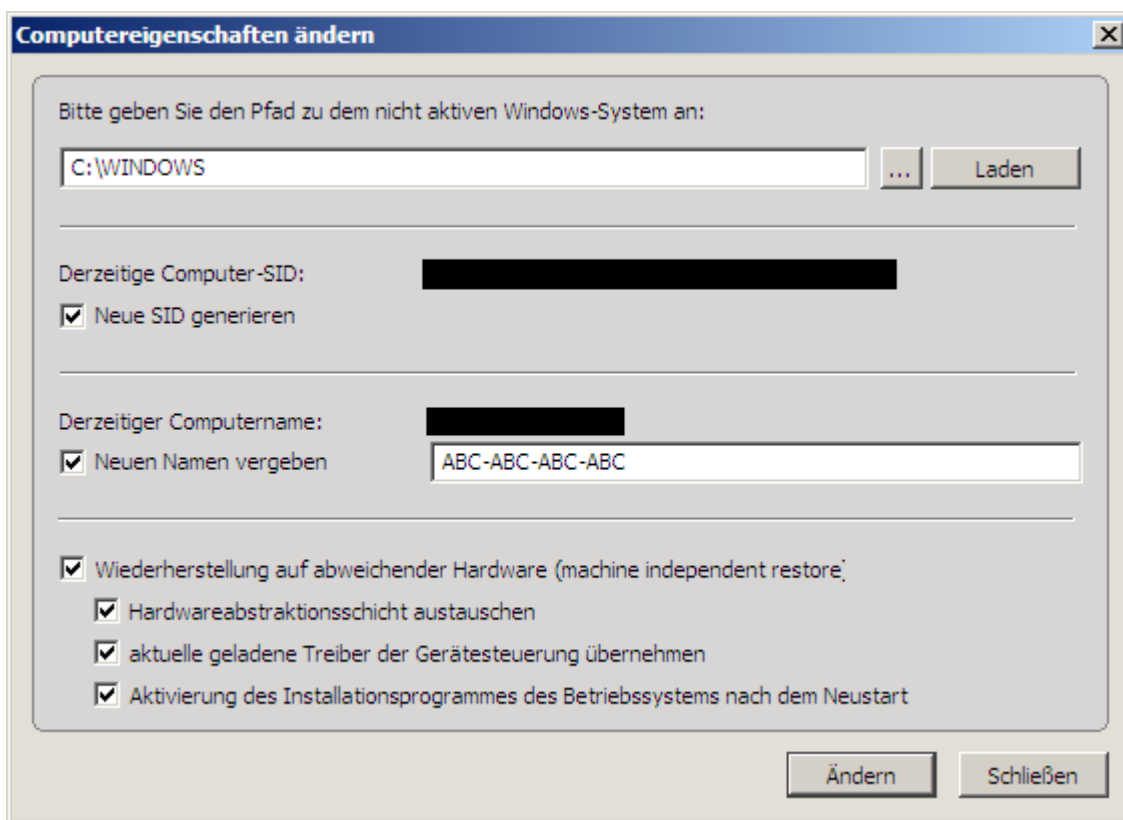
Computereigenschaften ändern

Bitte geben Sie den Pfad zu dem nicht aktiven Windows-System an:

C:\WINDOWS

...

Laden

Derzeitige Computer-SID:

Neue SID generieren

Derzeitiger Computername:

Neuen Namen vergeben

ABC-ABC-ABC-ABC

Wiederherstellung auf abweichender Hardware (machine independent restore)

Hardwareabstraktionsschicht austauschen

aktuelle geladene Treiber der Gerätesteuerung übernehmen

Aktivierung des Installationsprogrammes des Betriebssystems nach dem Neustart

Ändern

Schließen